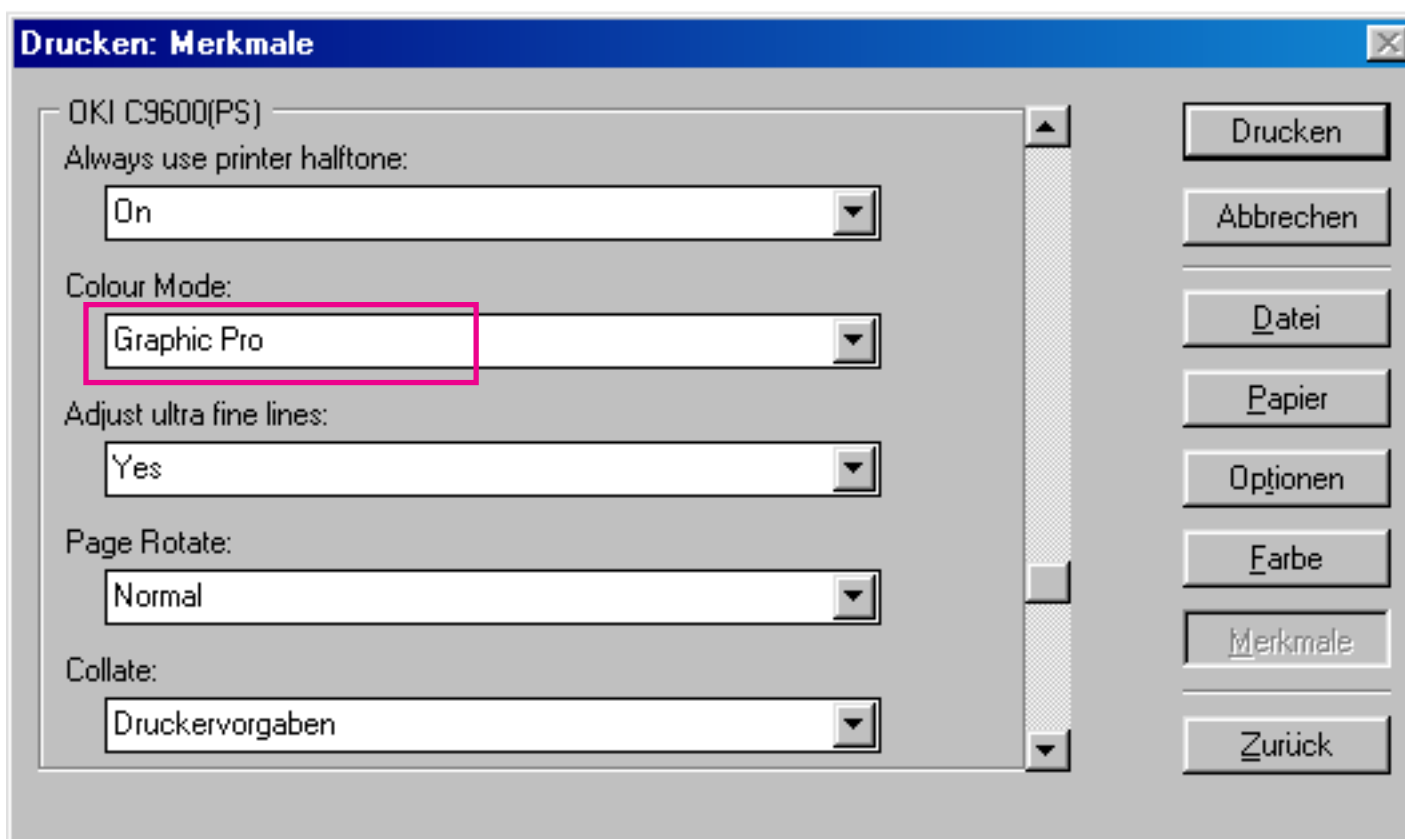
Drucken: Merkmale

OKI C9600(PS)

Always use printer halftone:

On

Colour Mode:

Graphic Pro

Adjust ultra fine lines:

Yes

Page Rotate:

Normal

Collate:

Druckervorgaben

Drucken

Abbrechen

Datei

Papier

Optionen

Farbe

Merkmale

Zurück